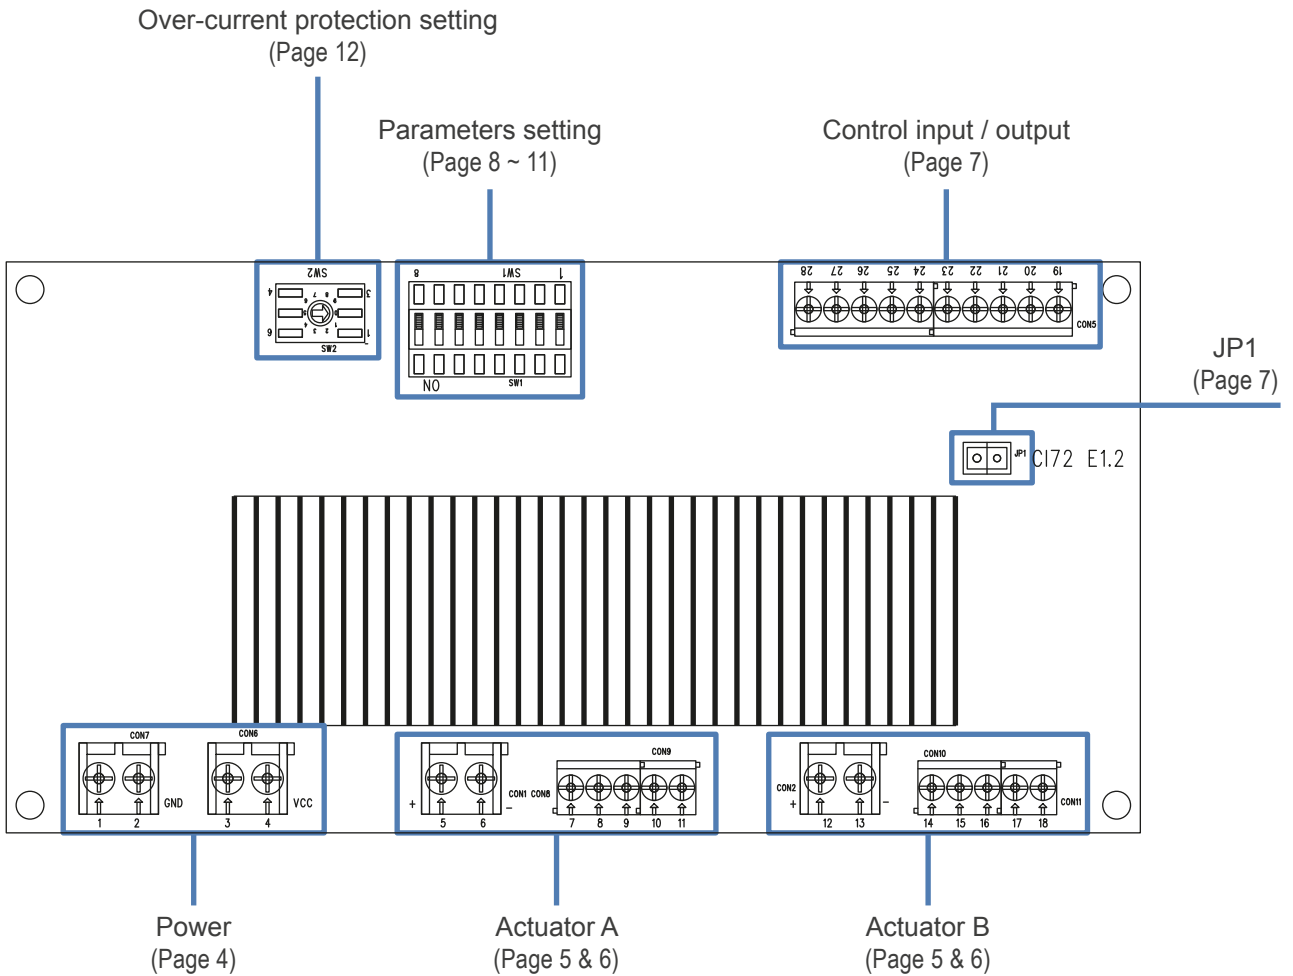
Over-current protection setting
(Page 12)

Parameters setting
(Page 8 ~ 11)

Control input / output
(Page 7)

SW2
4 3
6 1
SW2

8 SW1 1
NO SW1

28 27 26 25 24 23 22 21 20 19
CON5

JP1
(Page 7)

JP1 CI72 E1.2

CON7 CON6
GND VCC
1 2 3 4

+ CON1 CON8 – CON9
5 6 7 8 9 10 11

CON2 + – CON10 CON11
12 13 14 15 16 17 18

Power
(Page 4)

Actuator A
(Page 5 & 6)

Actuator B
(Page 5 & 6)